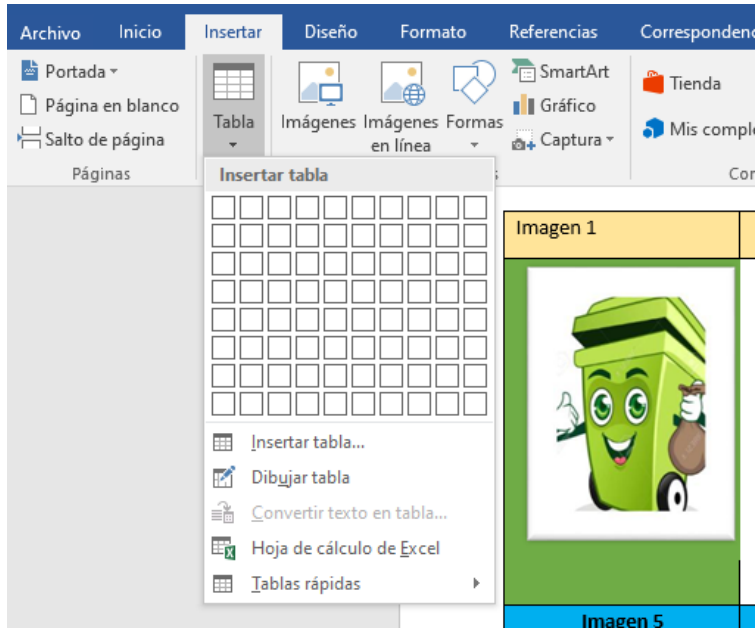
Archivo Inicio Insertar Diseño Formato Referencias Correspondenc

Portada
Página en blanco
Salto de página
Páginas

Tabla

Imágenes
Imágenes en línea
Formas

SmartArt
Gráfico
Captura

Tienda
Mis comple

Cor

Insertar tabla

Insertar tabla...
Dibujar tabla
Convertir texto en tabla...
Hoja de cálculo de Excel
Tablas rápidas

Imagen 1

Imagen 5